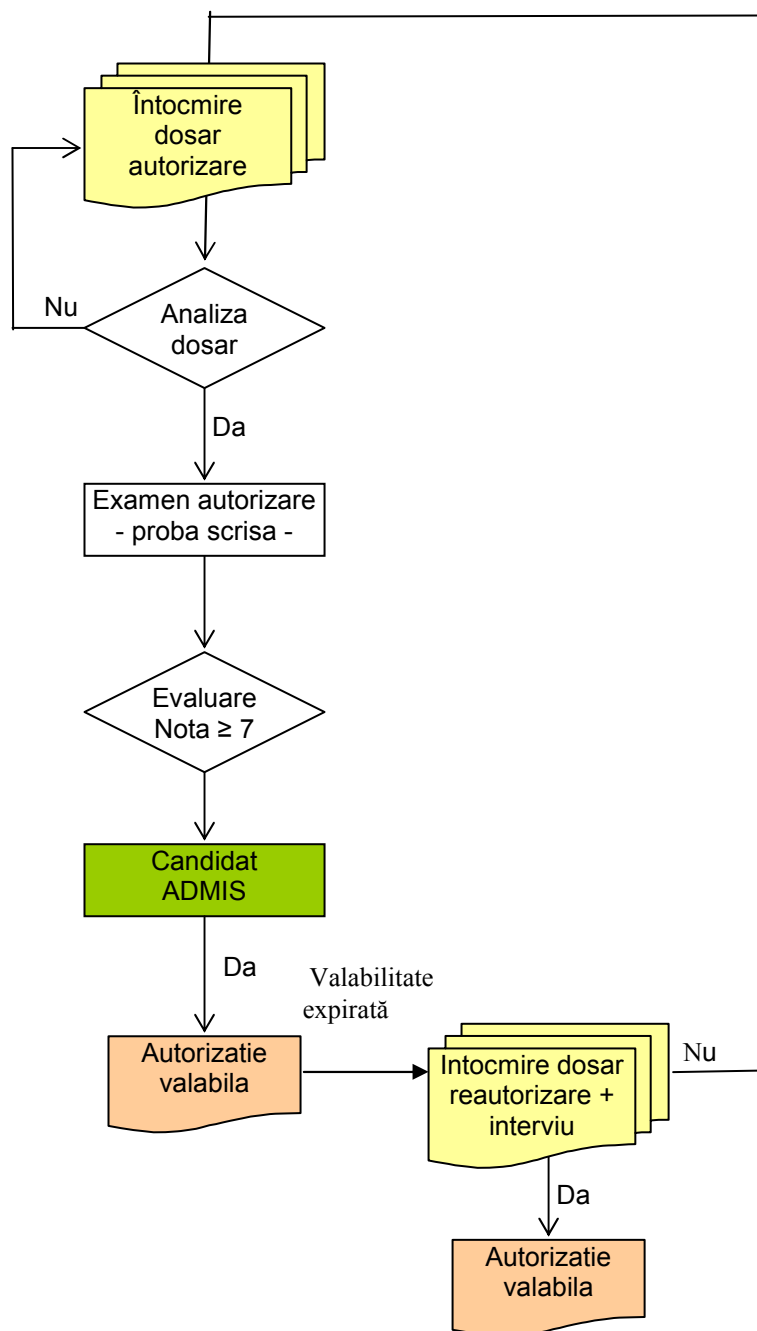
Întocmire dosar autorizare

Nu

Analiza dosar

Da

Examen autorizare - proba scrisa -

Evaluare Nota ≥ 7

Candidat ADMIS

Da

Valabilitate expirată

Autorizatie valabila

Intocmire dosar reautorizare + interviu

Nu

Da

Autorizatie valabila